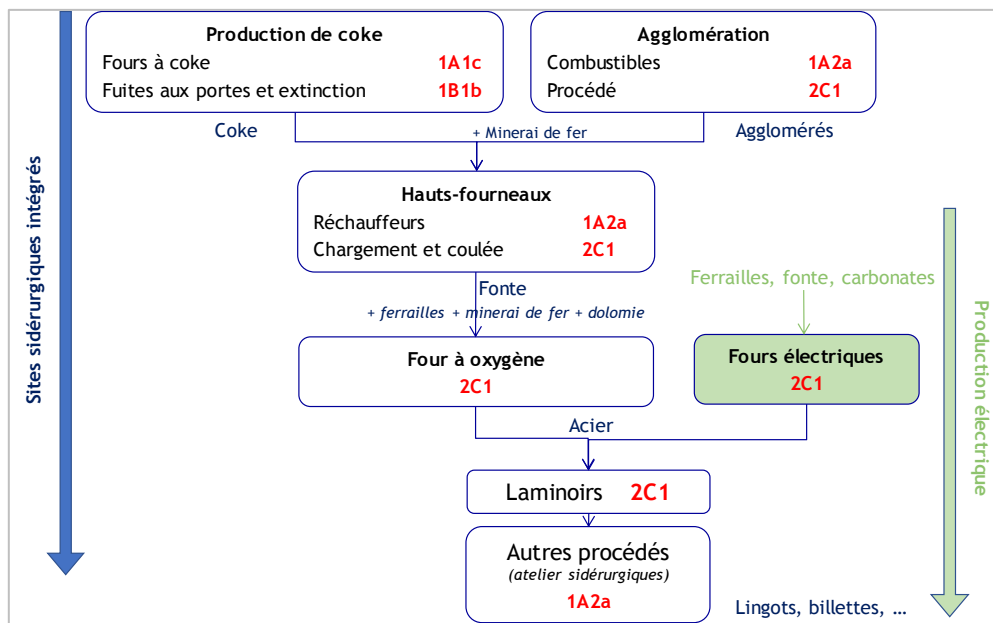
Sites sidérurgiques intégrés

Production de coke
Fours à coke 1A1c
Fuites aux portes et extinction 1B1b

Agglomération
Combustibles 1A2a
Procédé 2C1

Coke

+ Minerai de fer

Agglomérés

Hauts-fourneaux
Réchauffeurs 1A2a
Chargement et coulée 2C1

Fonte
+ ferrailles + minerai de fer + dolomie

Ferrailles, fonte, carbonates

Production électrique

Four à oxygène
2C1

Fours électriques
2C1

Acier

Laminoirs 2C1

Autres procédés
(atelier sidérurgiques)
1A2a

Lingots, billettes, ...